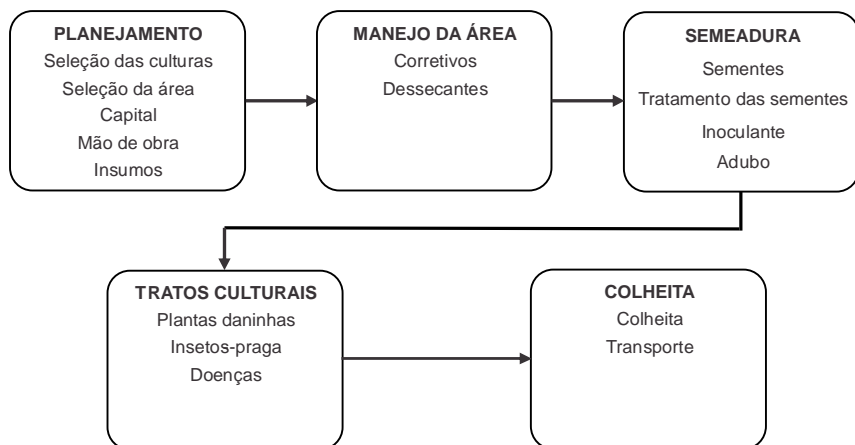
PLANEJAMENTO
Seleção das culturas
Seleção da área
Capital
Mão de obra
Insumos

MANEJO DA ÁREA
Corretivos
Dessecantes

SEMEADURA
Sementes
Tratamento das sementes
Inoculante
Adubo

TRATOS CULTURAIS
Plantas daninhas
Insetos-praga
Doenças

COLHEITA
Colheita
Transporte